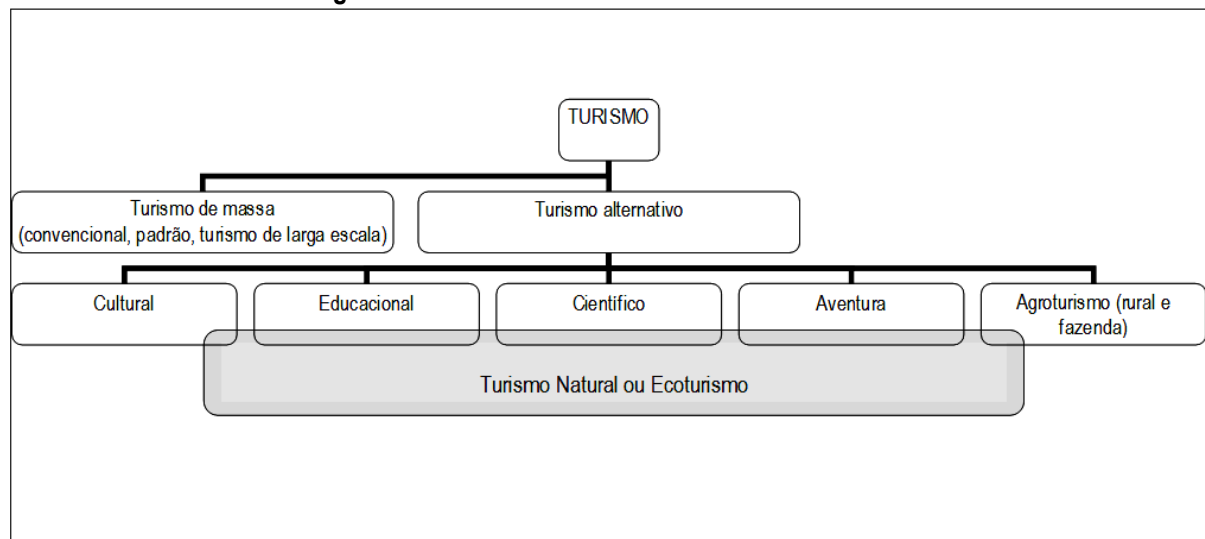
TURISMO

Turismo de massa (convencional, padrão, turismo de larga escala)

Turismo alternativo

Cultural

Educacional

Científico

Aventura

Agroturismo (rural e fazenda)

Turismo Natural ou Ecoturismo